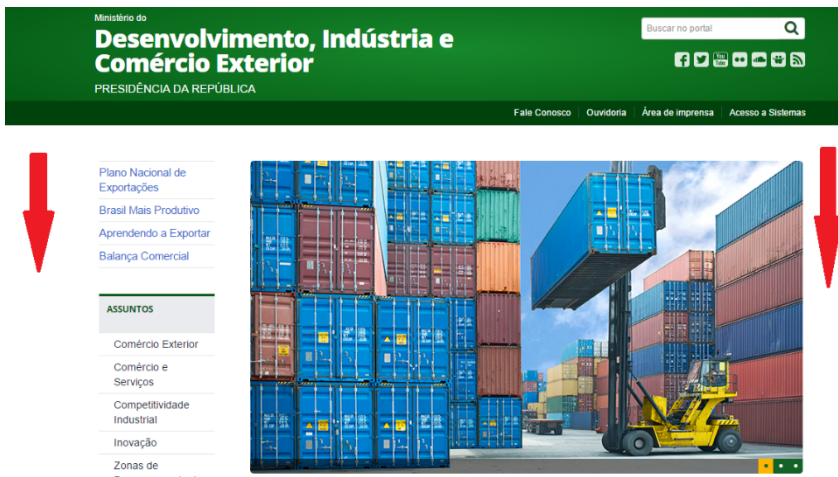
Ministério do
Desenvolvimento, Indústria e Comércio Exterior
PRESIDÊNCIA DA REPÚBLICA

Buscar no portal

Fale Conosco | Ouvidoria | Área de imprensa | Acesso a Sistemas

Plano Nacional de Exportações
Brasil Mais Produtivo
Aprendendo a Exportar
Balança Comercial

ASSUNTOS
Comércio Exterior
Comércio e Serviços
Competitividade Industrial
Inovação
Zonas de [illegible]